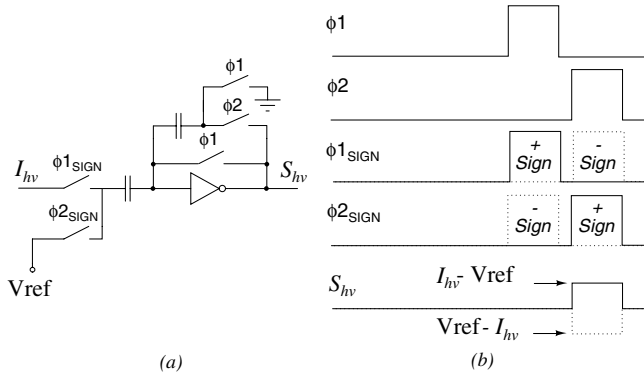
$\phi1$

$\phi2$

$\phi1$

$I_{hv}$ $\phi1_{SIGN}$

$\phi2_{SIGN}$

Vref

$S_{hv}$

(a)

$\phi1$

$\phi2$

$\phi1_{SIGN}$ + Sign - Sign

$\phi2_{SIGN}$ - Sign + Sign

$S_{hv}$ $I_{hv}$- Vref

Vref- $I_{hv}$

(b)